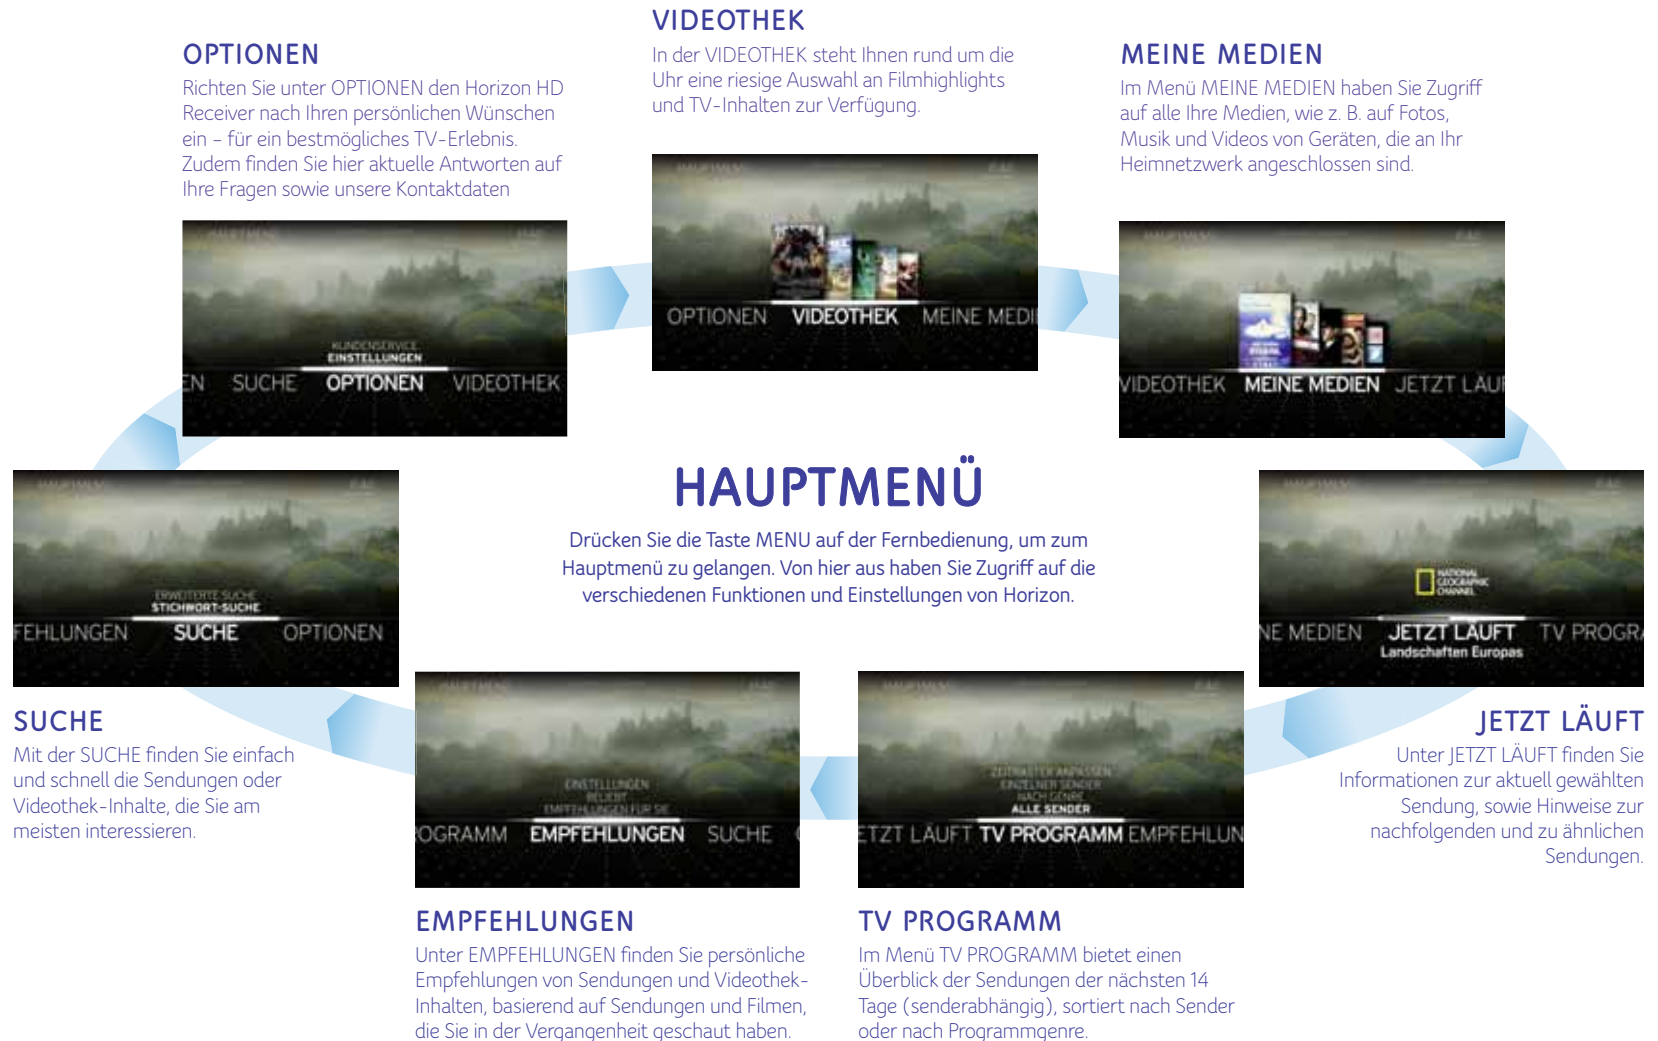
OPTIONEN

Richten Sie unter OPTIONEN den Horizon HD Receiver nach Ihren persönlichen Wünschen ein – für ein bestmögliches TV-Erlebnis. Zudem finden Sie hier aktuelle Antworten auf Ihre Fragen sowie unsere Kontaktdaten

VIDEOTHEK

In der VIDEOTHEK steht Ihnen rund um die Uhr eine riesige Auswahl an Filmhighlights und TV-Inhalten zur Verfügung.

MEINE MEDIEN

Im Menü MEINE MEDIEN haben Sie Zugriff auf alle Ihre Medien, wie z. B. auf Fotos, Musik und Videos von Geräten, die an Ihr Heimnetzwerk angeschlossen sind.

KUNDENSERVICE
EINSTELLUNGEN
EN SUCHE OPTIONEN VIDEOTHEK

OPTIONEN VIDEOTHEK MEINE MEDI

VIDEOTHEK MEINE MEDIEN JETZT LAUF

HAUPTMENÜ

Drücken Sie die Taste MENU auf der Fernbedienung, um zum Hauptmenü zu gelangen. Von hier aus haben Sie Zugriff auf die verschiedenen Funktionen und Einstellungen von Horizon.

ERWEITERTE SUCHE
STICHWORT-SUCHE
FEHLUNGEN SUCHE OPTIONEN

NATIONAL GEOGRAPHIC CHANNEL
NE MEDIEN JETZT LÄUFT TV PROGR
Landschaften Europas

SUCHE

Mit der SUCHE finden Sie einfach und schnell die Sendungen oder Videothek-Inhalte, die Sie am meisten interessieren.

JETZT LÄUFT

Unter JETZT LÄUFT finden Sie Informationen zur aktuell gewählten Sendung, sowie Hinweise zur nachfolgenden und zu ähnlichen Sendungen.

EINSTELLUNGEN
BELIEBT
EMPFEHLUNGEN FÜR SIE
OGRAMM EMPFEHLUNGEN SUCHE

ZEITRASTER ANPASSEN
EINZELNER SENDER
NACH GENRE
ALLE SENDER
ETZT LÄUFT TV PROGRAMM EMPFEHLUN

EMPFEHLUNGEN

Unter EMPFEHLUNGEN finden Sie persönliche Empfehlungen von Sendungen und Videothek-Inhalten, basierend auf Sendungen und Filmen, die Sie in der Vergangenheit geschaut haben.

TV PROGRAMM

Im Menü TV PROGRAMM bietet einen Überblick der Sendungen der nächsten 14 Tage (senderabhängig), sortiert nach Sender oder nach Programmgenre.